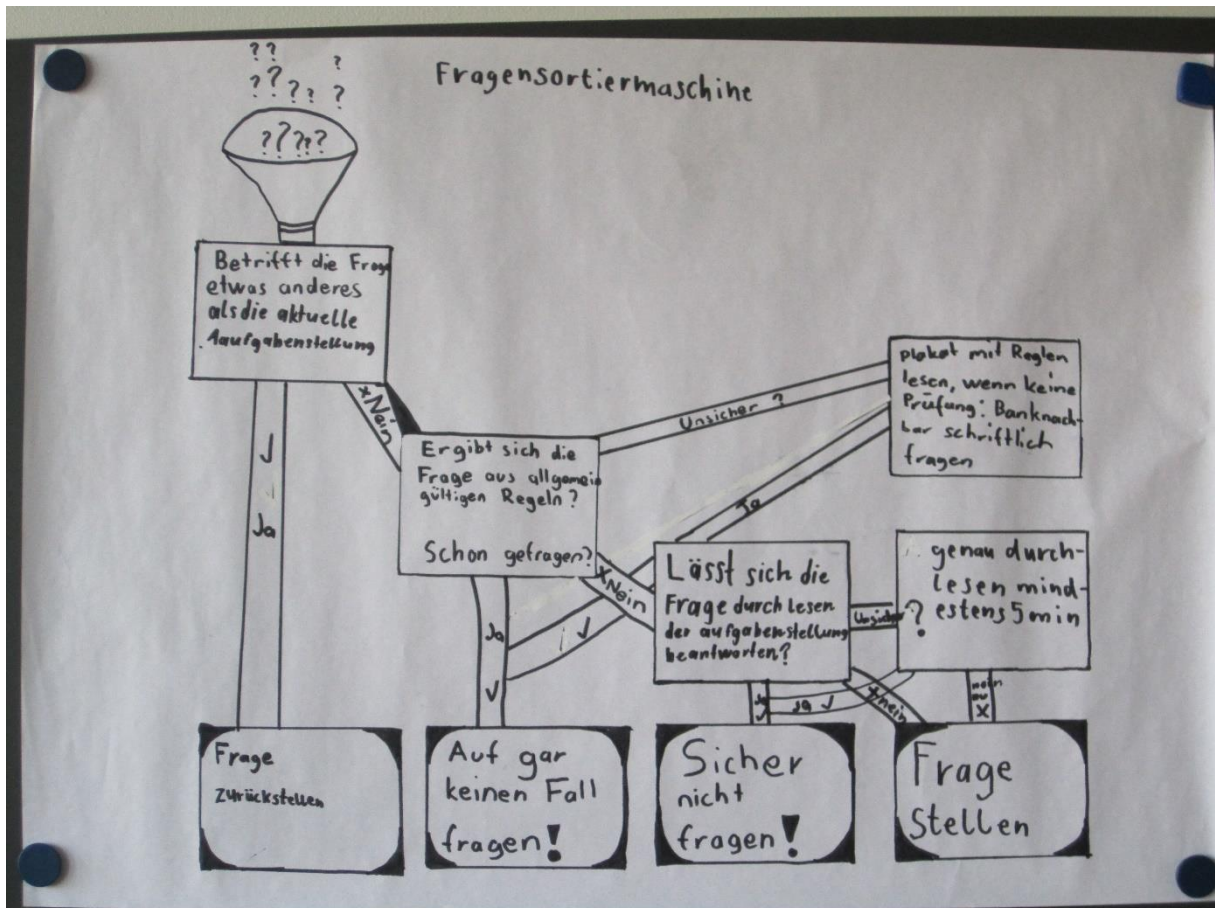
Fragensortiermaschine

??
??? ? ?
??

???

Betrifft die Frage etwas anderes als die aktuelle Aufgabenstellung

J

Ja

x Nein

Ergibt sich die Frage aus allgemein gültigen Regeln?

Schon gefragen?

Unsicher ?

Plakat mit Reglen lesen, wenn keine Prüfung: Banknachbar schriftlich fragen

Ja

x Nein

Ja

J

J

Lässt sich die Frage durch lesen der aufgabenstellung beantworten?

Unsicher

?

genau durchlesen mindestens 5 min

Ja J

Ja J

x nein

nein

X

Frage zurückstellen

Auf gar keinen Fall fragen!

Sicher nicht fragen!

Frage stellen